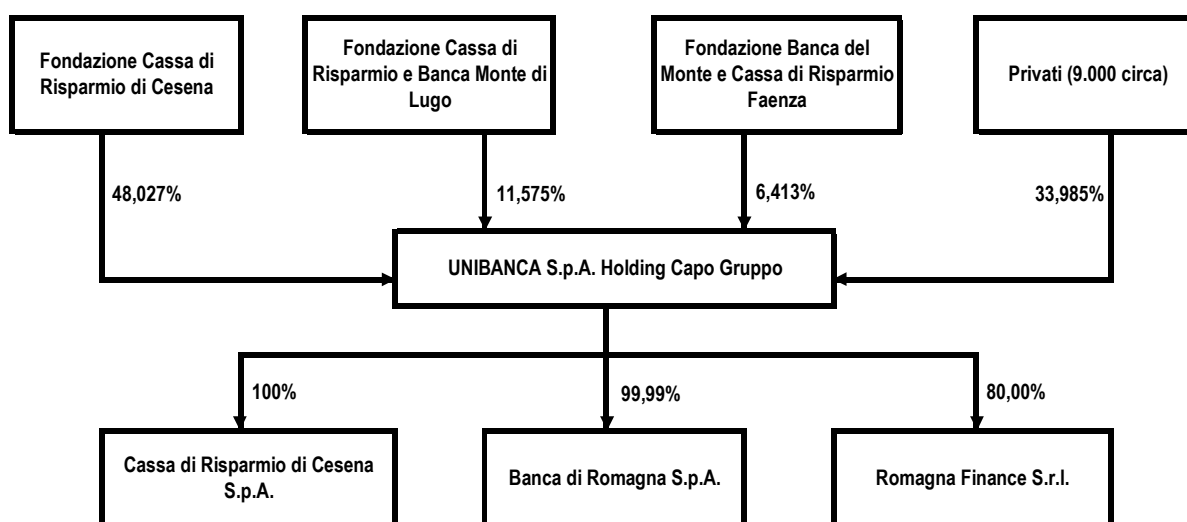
Fondazione Cassa di Risparmio di Cesena

Fondazione Cassa di Risparmio e Banca Monte di Lugo

Fondazione Banca del Monte e Cassa di Risparmio Faenza

Privati (9.000 circa)

48,027%

11,575%

6,413%

33,985%

UNIBANCA S.p.A. Holding Capo Gruppo

100%

99,99%

80,00%

Cassa di Risparmio di Cesena S.p.A.

Banca di Romagna S.p.A.

Romagna Finance S.r.l.